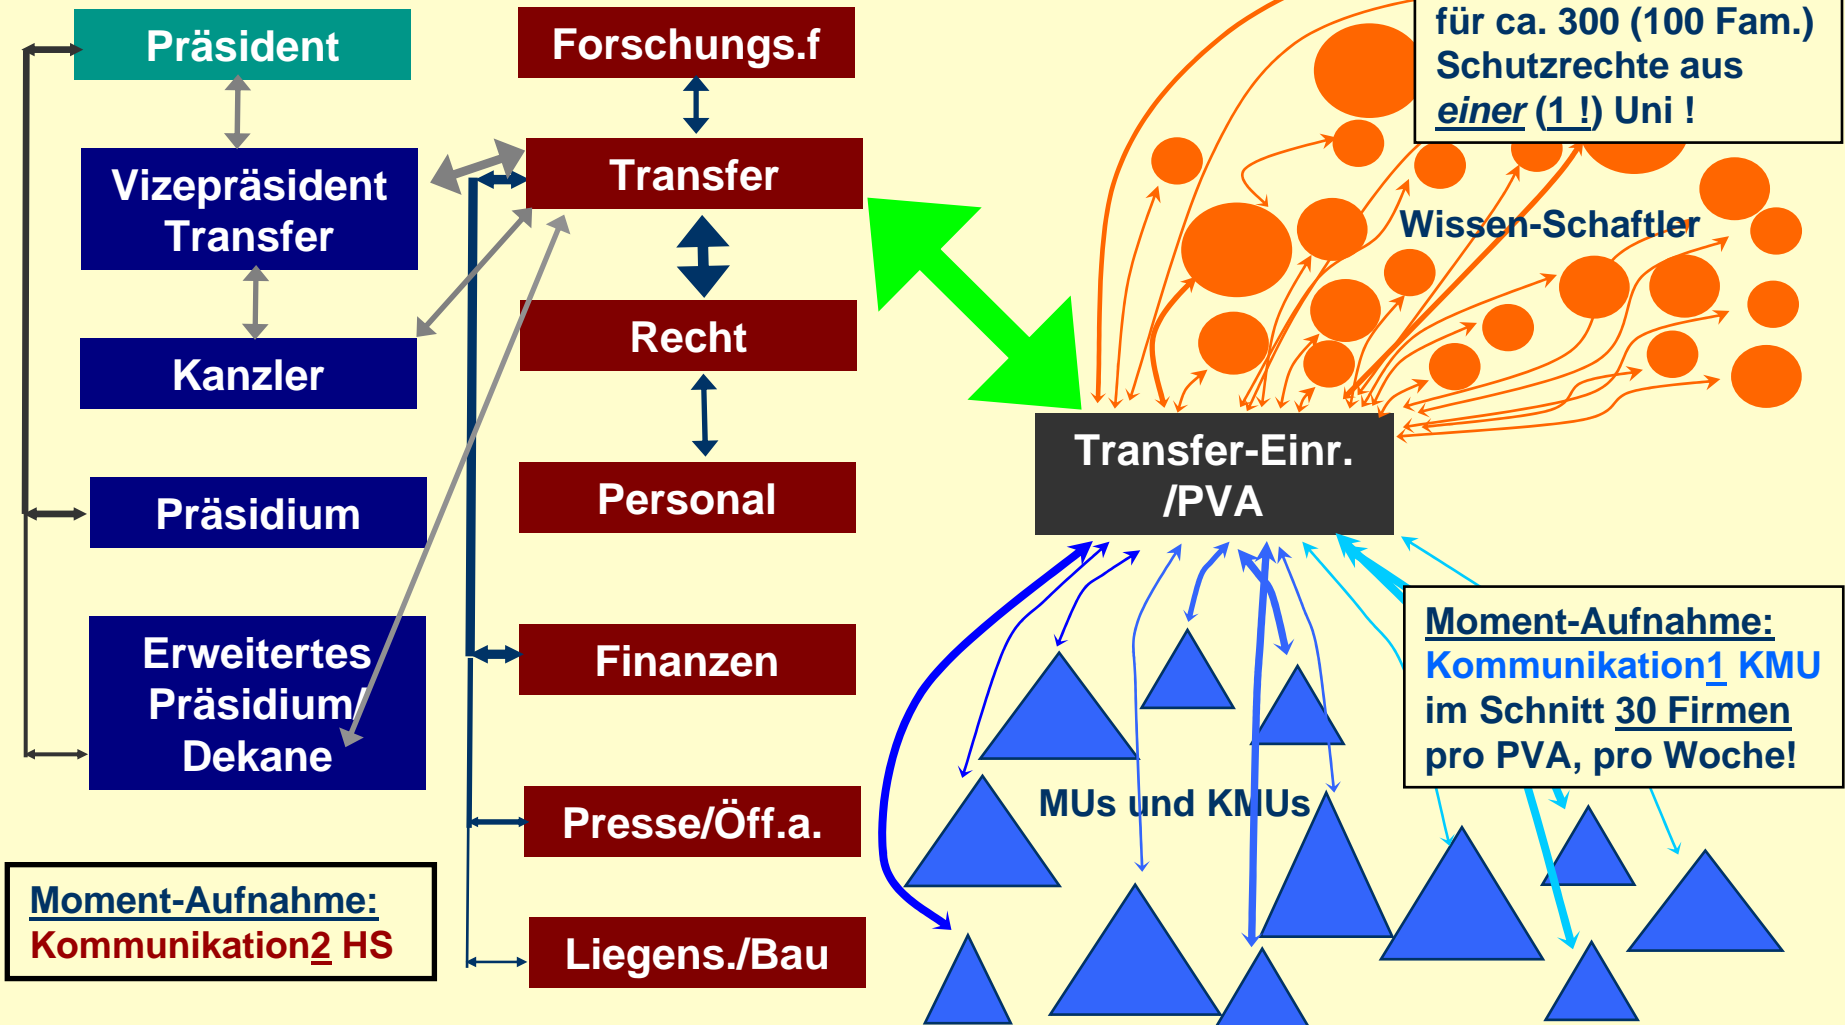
Präsident

Vizepräsident Transfer

Kanzler

Präsidium

Erweitertes Präsidium/ Dekane

Forschungs.f

Transfer

Recht

Personal

Finanzen

Presse/Öff.a.

Liegens./Bau

Moment-Aufnahme:
Kommunikation2 HS

für ca. 300 (100 Fam.) Schutzrechte aus *einer* (1 !) Uni !

Wissen-Schaftler

Transfer-Einr. /PVA

MUs und KMUs

Moment-Aufnahme:
Kommunikation1 KMU
im Schnitt 30 Firmen
pro PVA, pro Woche!